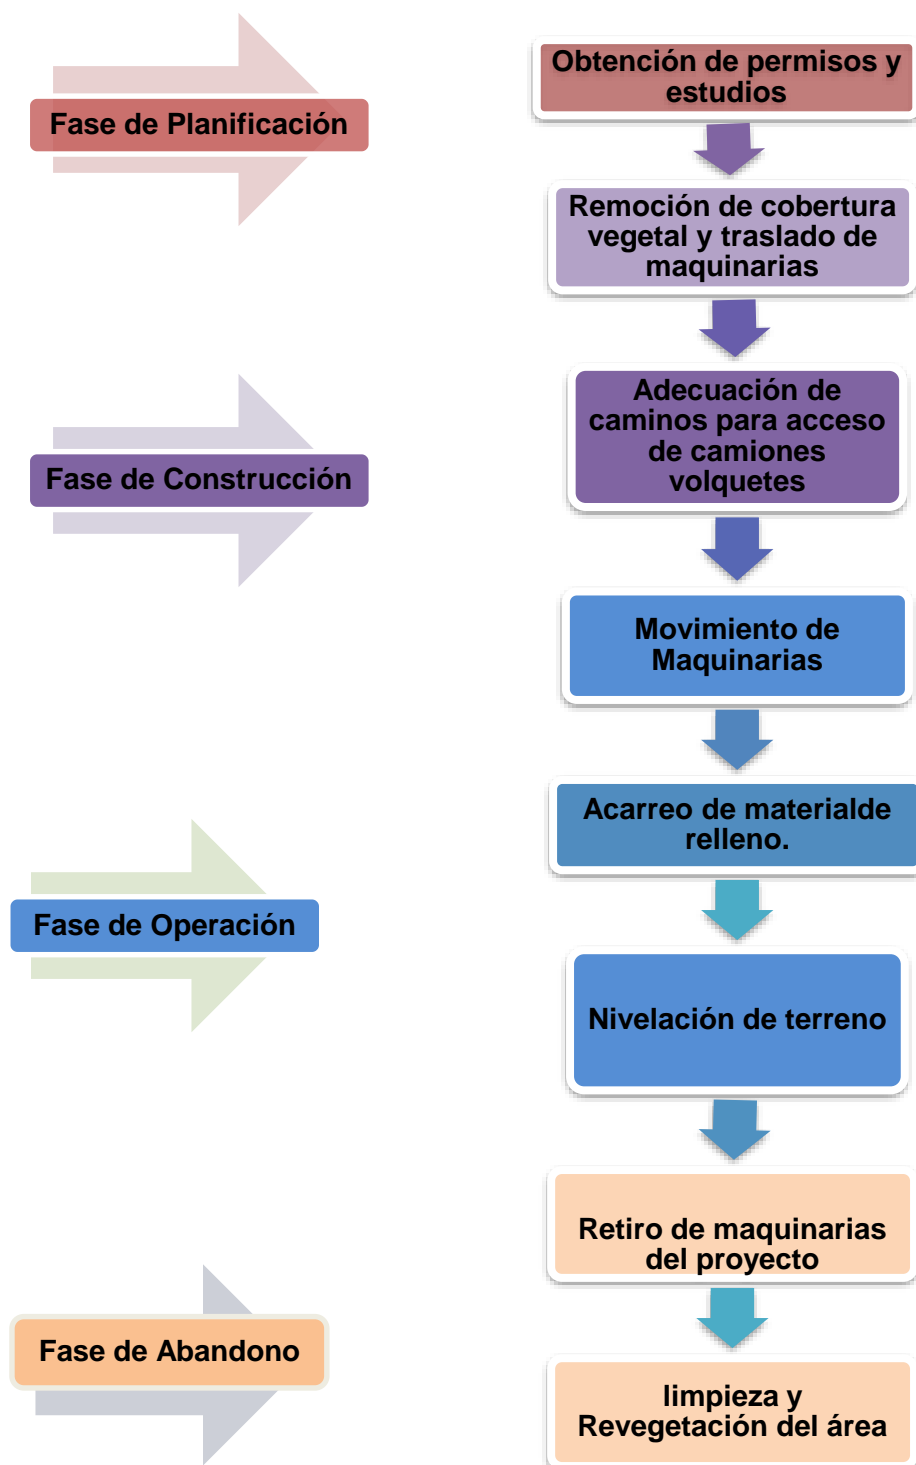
Fase de Planificación

Obtención de permisos y estudios

Remoción de cobertura vegetal y traslado de maquinarias

Fase de Construcción

Adecuación de caminos para acceso de camiones volquetes

Movimiento de Maquinarias

Acarreo de materialde relleno.

Fase de Operación

Nivelación de terreno

Retiro de maquinarias del proyecto

Fase de Abandono

limpieza y Revegetación del área